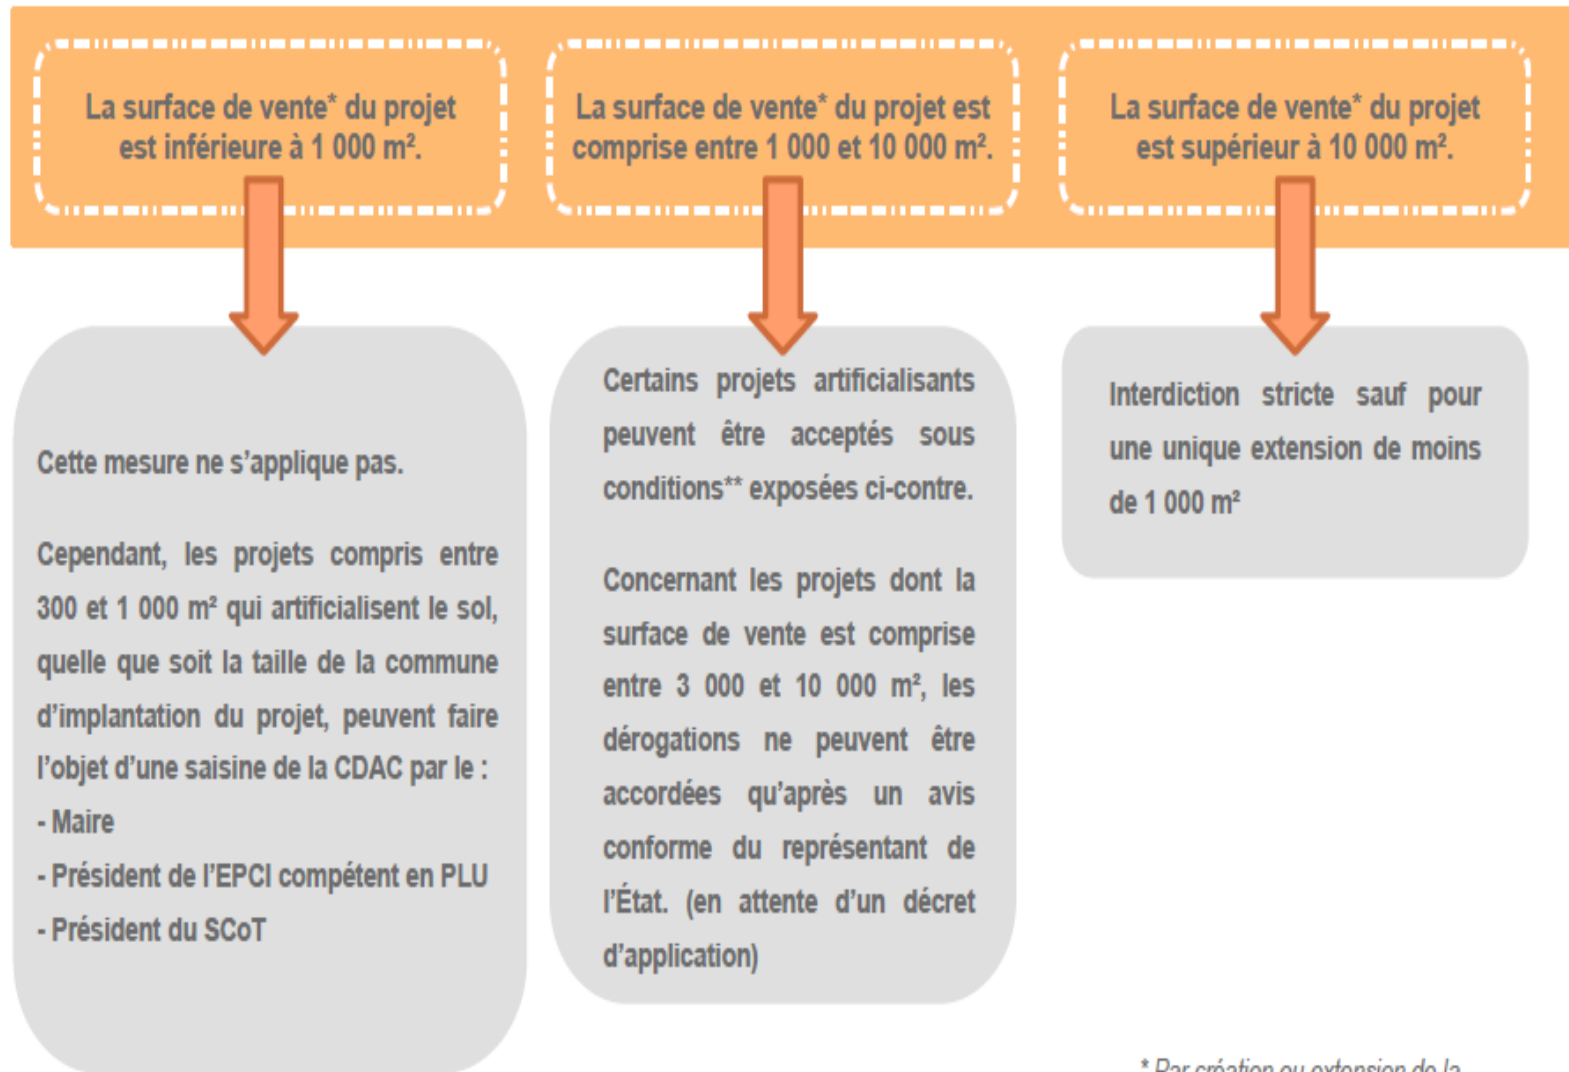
La surface de vente* du projet est inférieure à 1 000 m².

La surface de vente* du projet est comprise entre 1 000 et 10 000 m².

La surface de vente* du projet est supérieur à 10 000 m².

Cette mesure ne s'applique pas.

Cependant, les projets compris entre 300 et 1 000 m² qui artificialisent le sol, quelle que soit la taille de la commune d'implantation du projet, peuvent faire l'objet d'une saisine de la CDAC par le :
- Maire
- Président de l'EPCI compétent en PLU
- Président du SCoT

Certains projets artificialisants peuvent être acceptés sous conditions** exposées ci-contre.

Concernant les projets dont la surface de vente est comprise entre 3 000 et 10 000 m², les dérogations ne peuvent être accordées qu'après un avis conforme du représentant de l'État. (en attente d'un décret d'application)

Interdiction stricte sauf pour une unique extension de moins de 1 000 m²

* Par création ou extension de la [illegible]